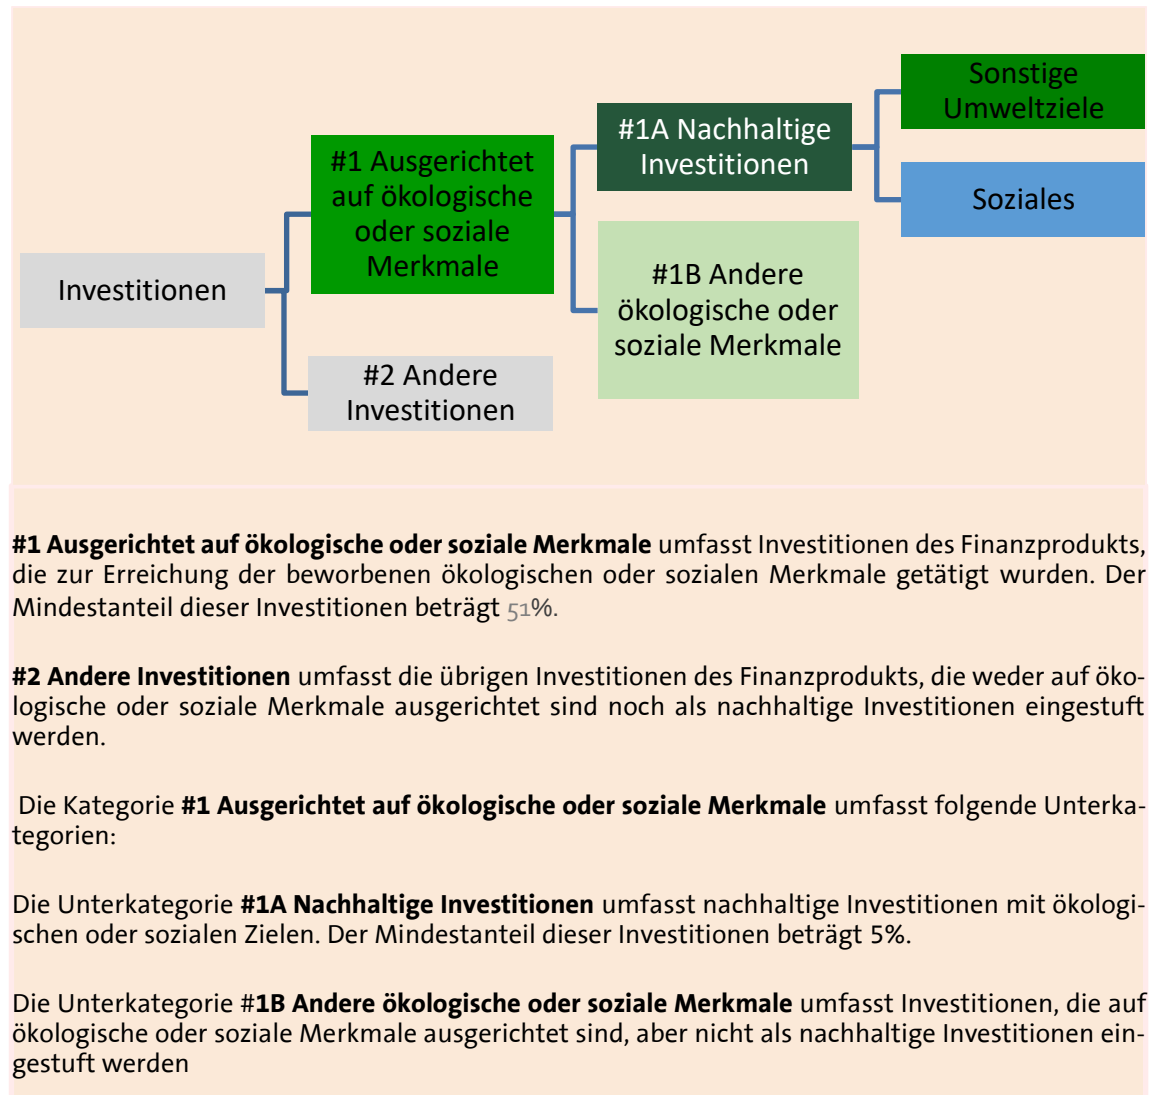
Investitionen

#1 Ausgerichtet auf ökologische oder soziale Merkmale

#2 Andere Investitionen

#1A Nachhaltige Investitionen

#1B Andere ökologische oder soziale Merkmale

Sonstige Umweltziele

Soziales

**#1 Ausgerichtet auf ökologische oder soziale Merkmale** umfasst Investitionen des Finanzprodukts, die zur Erreichung der beworbenen ökologischen oder sozialen Merkmale getätigt wurden. Der Mindestanteil dieser Investitionen beträgt 51%.

**#2 Andere Investitionen** umfasst die übrigen Investitionen des Finanzprodukts, die weder auf ökologische oder soziale Merkmale ausgerichtet sind noch als nachhaltige Investitionen eingestuft werden.

Die Kategorie **#1 Ausgerichtet auf ökologische oder soziale Merkmale** umfasst folgende Unterkategorien:

Die Unterkategorie **#1A Nachhaltige Investitionen** umfasst nachhaltige Investitionen mit ökologischen oder sozialen Zielen. Der Mindestanteil dieser Investitionen beträgt 5%.

Die Unterkategorie #**1B Andere ökologische oder soziale Merkmale** umfasst Investitionen, die auf ökologische oder soziale Merkmale ausgerichtet sind, aber nicht als nachhaltige Investitionen eingestuft werden